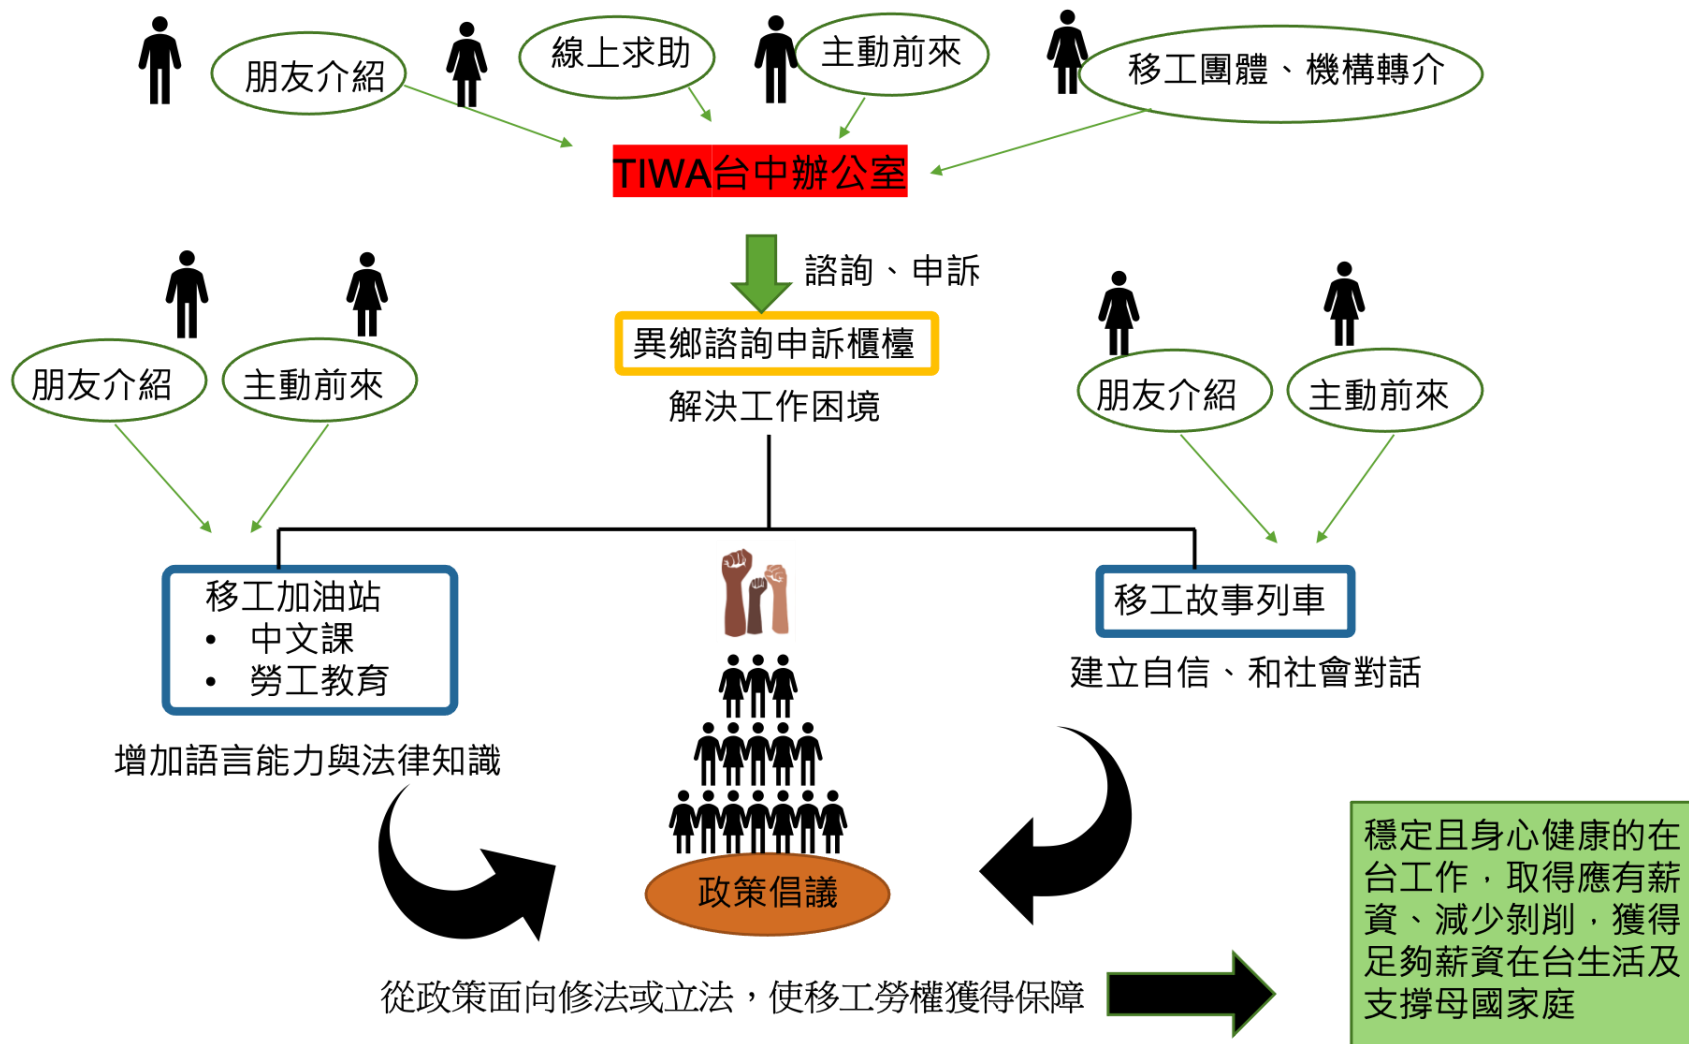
朋友介紹

線上求助

主動前來

移工團體、機構轉介

TIWA台中辦公室

諮詢、申訴

異鄉諮詢申訴櫃檯

解決工作困境

朋友介紹

主動前來

朋友介紹

主動前來

移工加油站
• 中文課
• 勞工教育

增加語言能力與法律知識

移工故事列車

建立自信、和社會對話

政策倡議

從政策面向修法或立法，使移工勞權獲得保障

穩定且身心健康的在台工作，取得應有薪資、減少剝削，獲得足夠薪資在台生活及支撐母國家庭